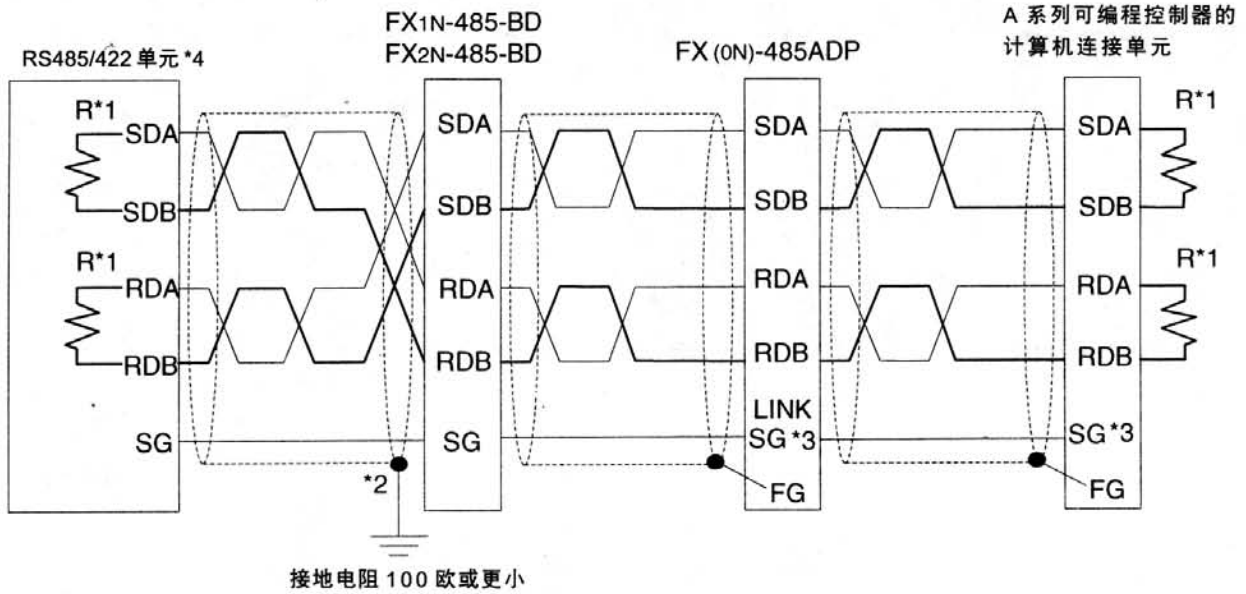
RS485/422 单元 *4

R*1
SDA
SDB
R*1
RDA
RDB
SG

*2
接地电阻 100 欧或更小

$FX_{1N}$-485-BD
$FX_{2N}$-485-BD
SDA
SDB
RDA
RDB
SG

FX (0N)-485ADP
SDA
SDB
RDA
RDB
LINK
SG *3
FG

A 系列可编程控制器的计算机连接单元
SDA
SDB
RDA
RDB
SG *3
FG
R*1
R*1